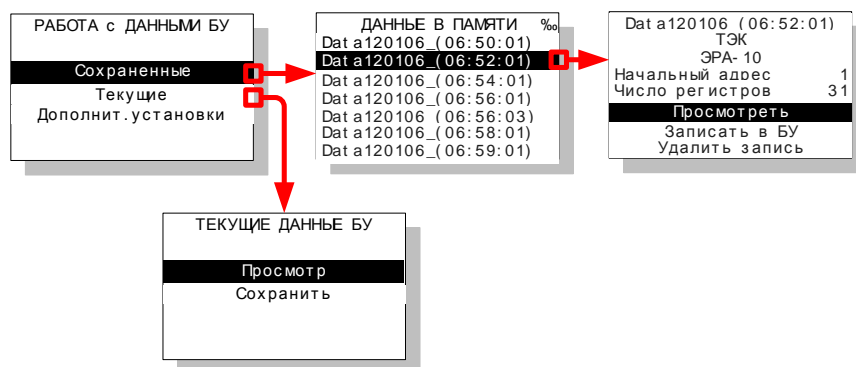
РАБОТА с ДАННЫМИ БУ

Сохраненные
Текущие
Дополнит.установки

ДАННЫЕ В ПАМЯТИ ‰
Dat a120106_(06:50:01)
Dat a120106_(06:52:01)
Dat a120106_(06:54:01)
Dat a120106_(06:56:01)
Dat a120106 (06:56:03)
Dat a120106_(06:58:01)
Dat a120106_(06:59:01)

Dat a120106 (06:52:01)
ТЭК
ЭРА- 10
Начальный адрес 1
Число регистров 31
Просмотреть
Записать в БУ
Удалить запись

ТЕКУЩИЕ ДАННЫЕ БУ

Просмотр
Сохранить